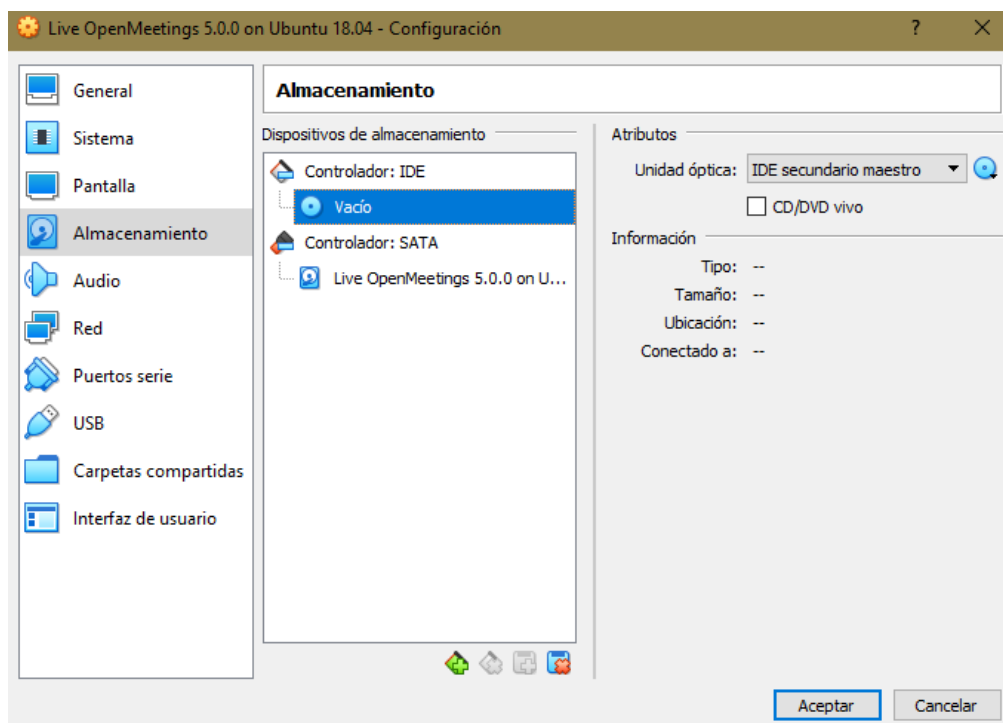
Live OpenMeetings 5.0.0 on Ubuntu 18.04 - Configuración

?

General
Sistema
Pantalla
Almacenamiento
Audio
Red
Puertos serie
USB
Carpetas compartidas
Interfaz de usuario

Almacenamiento

Dispositivos de almacenamiento

Controlador: IDE
Vacío
Controlador: SATA
Live OpenMeetings 5.0.0 on U...

Atributos

Unidad óptica: IDE secundario maestro

CD/DVD vivo

Información

Tipo: --
Tamaño: --
Ubicación: --
Conectado a: --

Aceptar
Cancelar